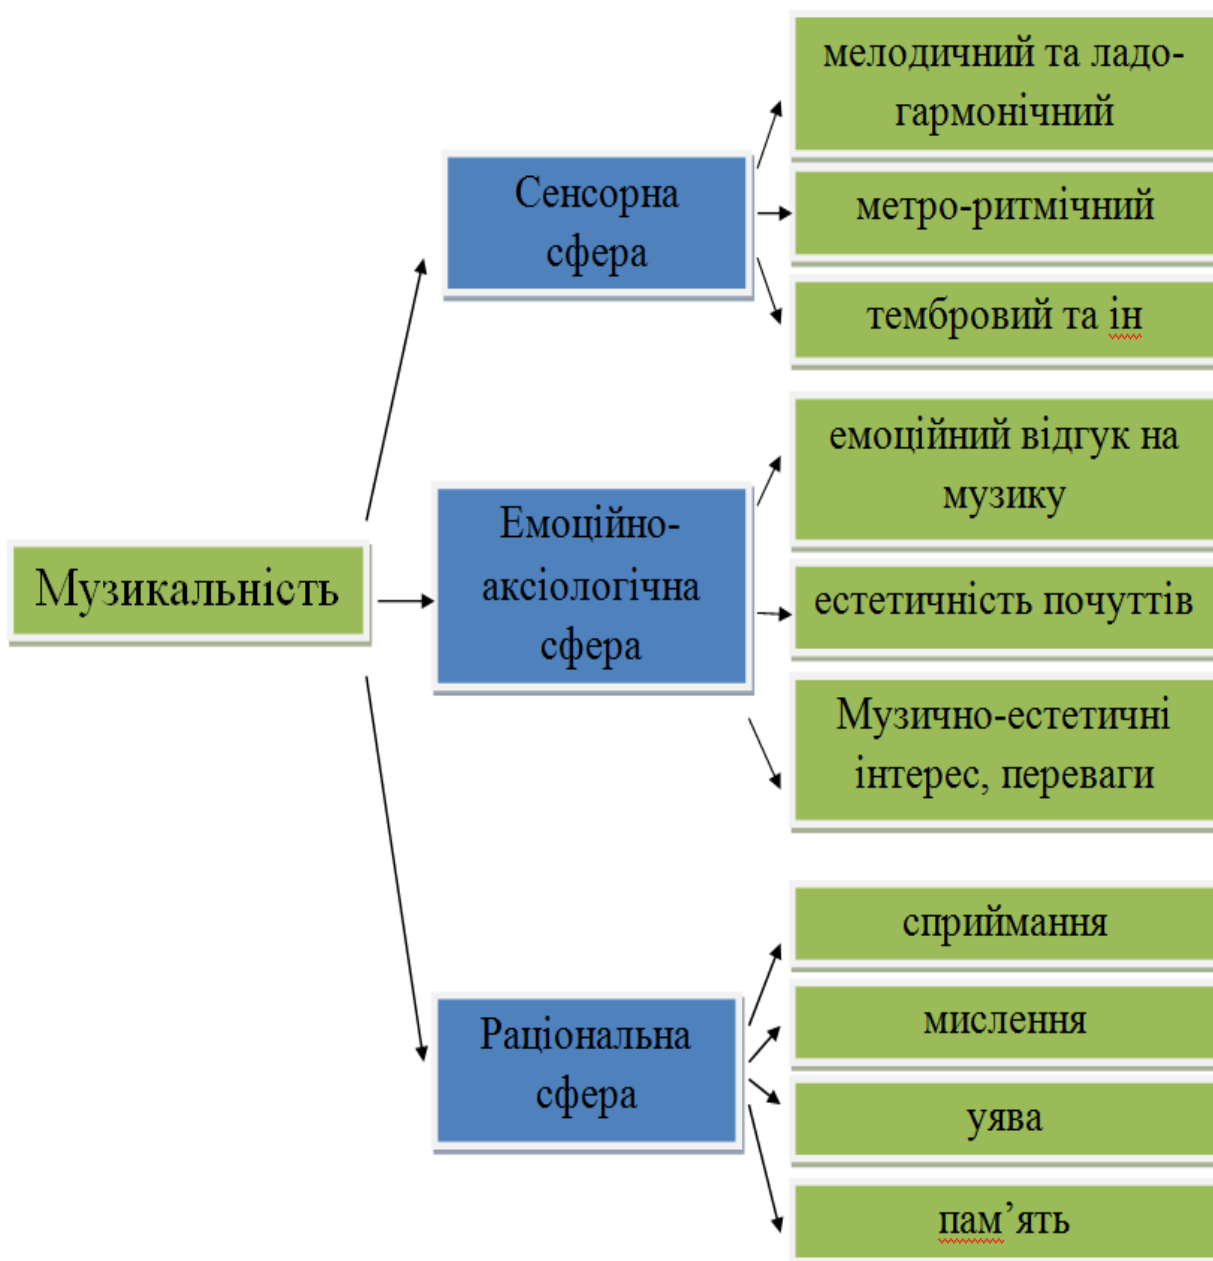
Музикальність

Сенсорна сфера

мелодичний та ладо-гармонічний

метро-ритмічний

тембровий та ін

Емоційно-аксіологічна сфера

емоційний відгук на музику

естетичність почуттів

Музично-естетичні інтерес, переваги

Раціональна сфера

сприймання

мислення

уява

пам’ять